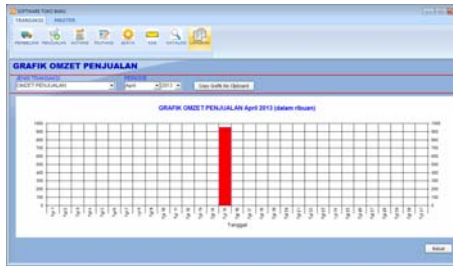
SOFTWARE TOKO BUKU

TRANSAKSI | ANALYSIS

PEMBELIAN | PENJUALAN | RETURBELI | RETURJUAL | MUTASI | KAS | KATALOG | GRAFIK

GRAFIK OMZET PENJUALAN

JENIS TRANSAKSI
OMZET PENJUALAN

PERIODE
April | 2013

Copy Grafik Ke Clipboard

GRAFIK OMZET PENJUALAN April 2013 (dalam ribuan)

1000
900
800
700
600
500
400
300
200
100
0

Tanggal

Keluar